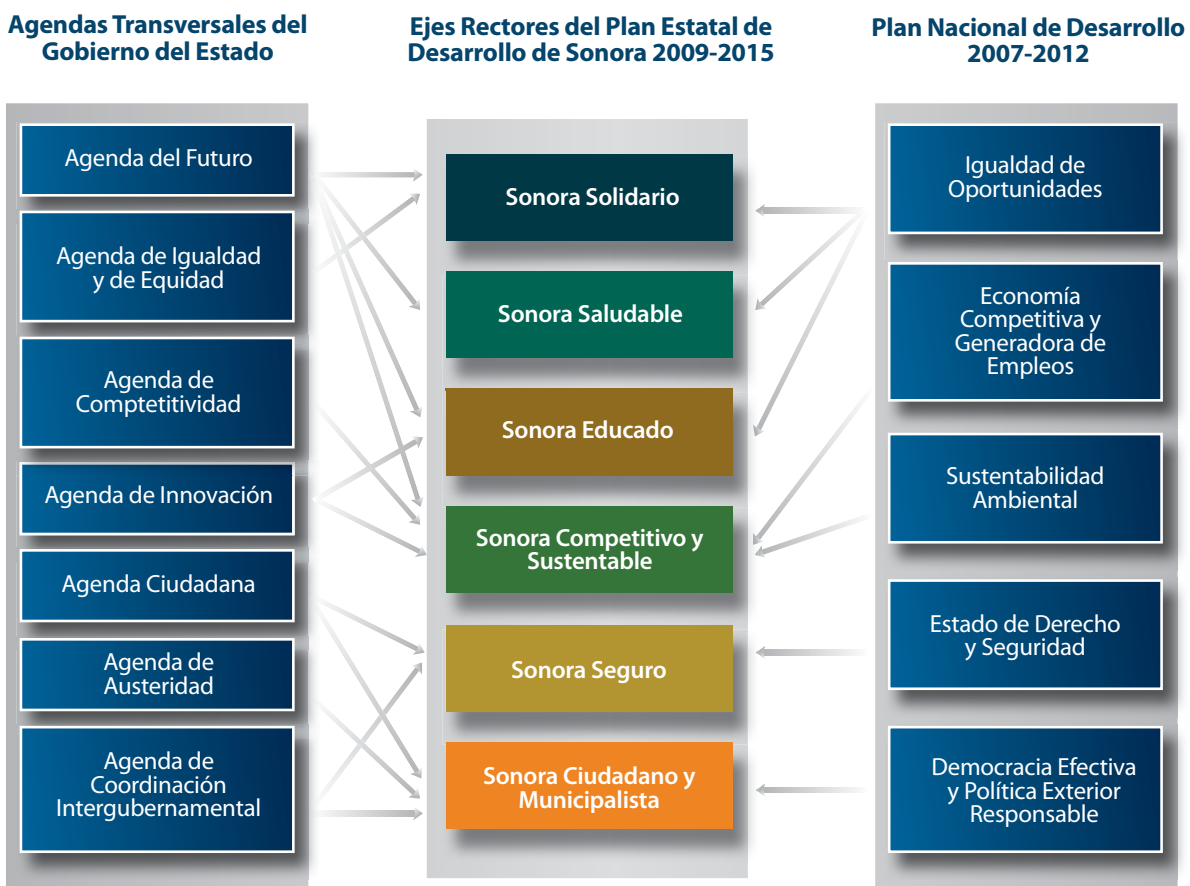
Agendas Transversales del Gobierno del Estado

Ejes Rectores del Plan Estatal de Desarrollo de Sonora 2009-2015

Plan Nacional de Desarrollo 2007-2012

Agenda del Futuro

Agenda de Igualdad y de Equidad

Agenda de Comptetitividad

Agenda de Innovación

Agenda Ciudadana

Agenda de Austeridad

Agenda de Coordinación Intergubernamental

Sonora Solidario

Sonora Saludable

Sonora Educado

Sonora Competitivo y Sustentable

Sonora Seguro

Sonora Ciudadano y Municipalista

Igualdad de Oportunidades

Economía Competitiva y Generadora de Empleos

Sustentabilidad Ambiental

Estado de Derecho y Seguridad

Democracia Efectiva y Política Exterior Responsable